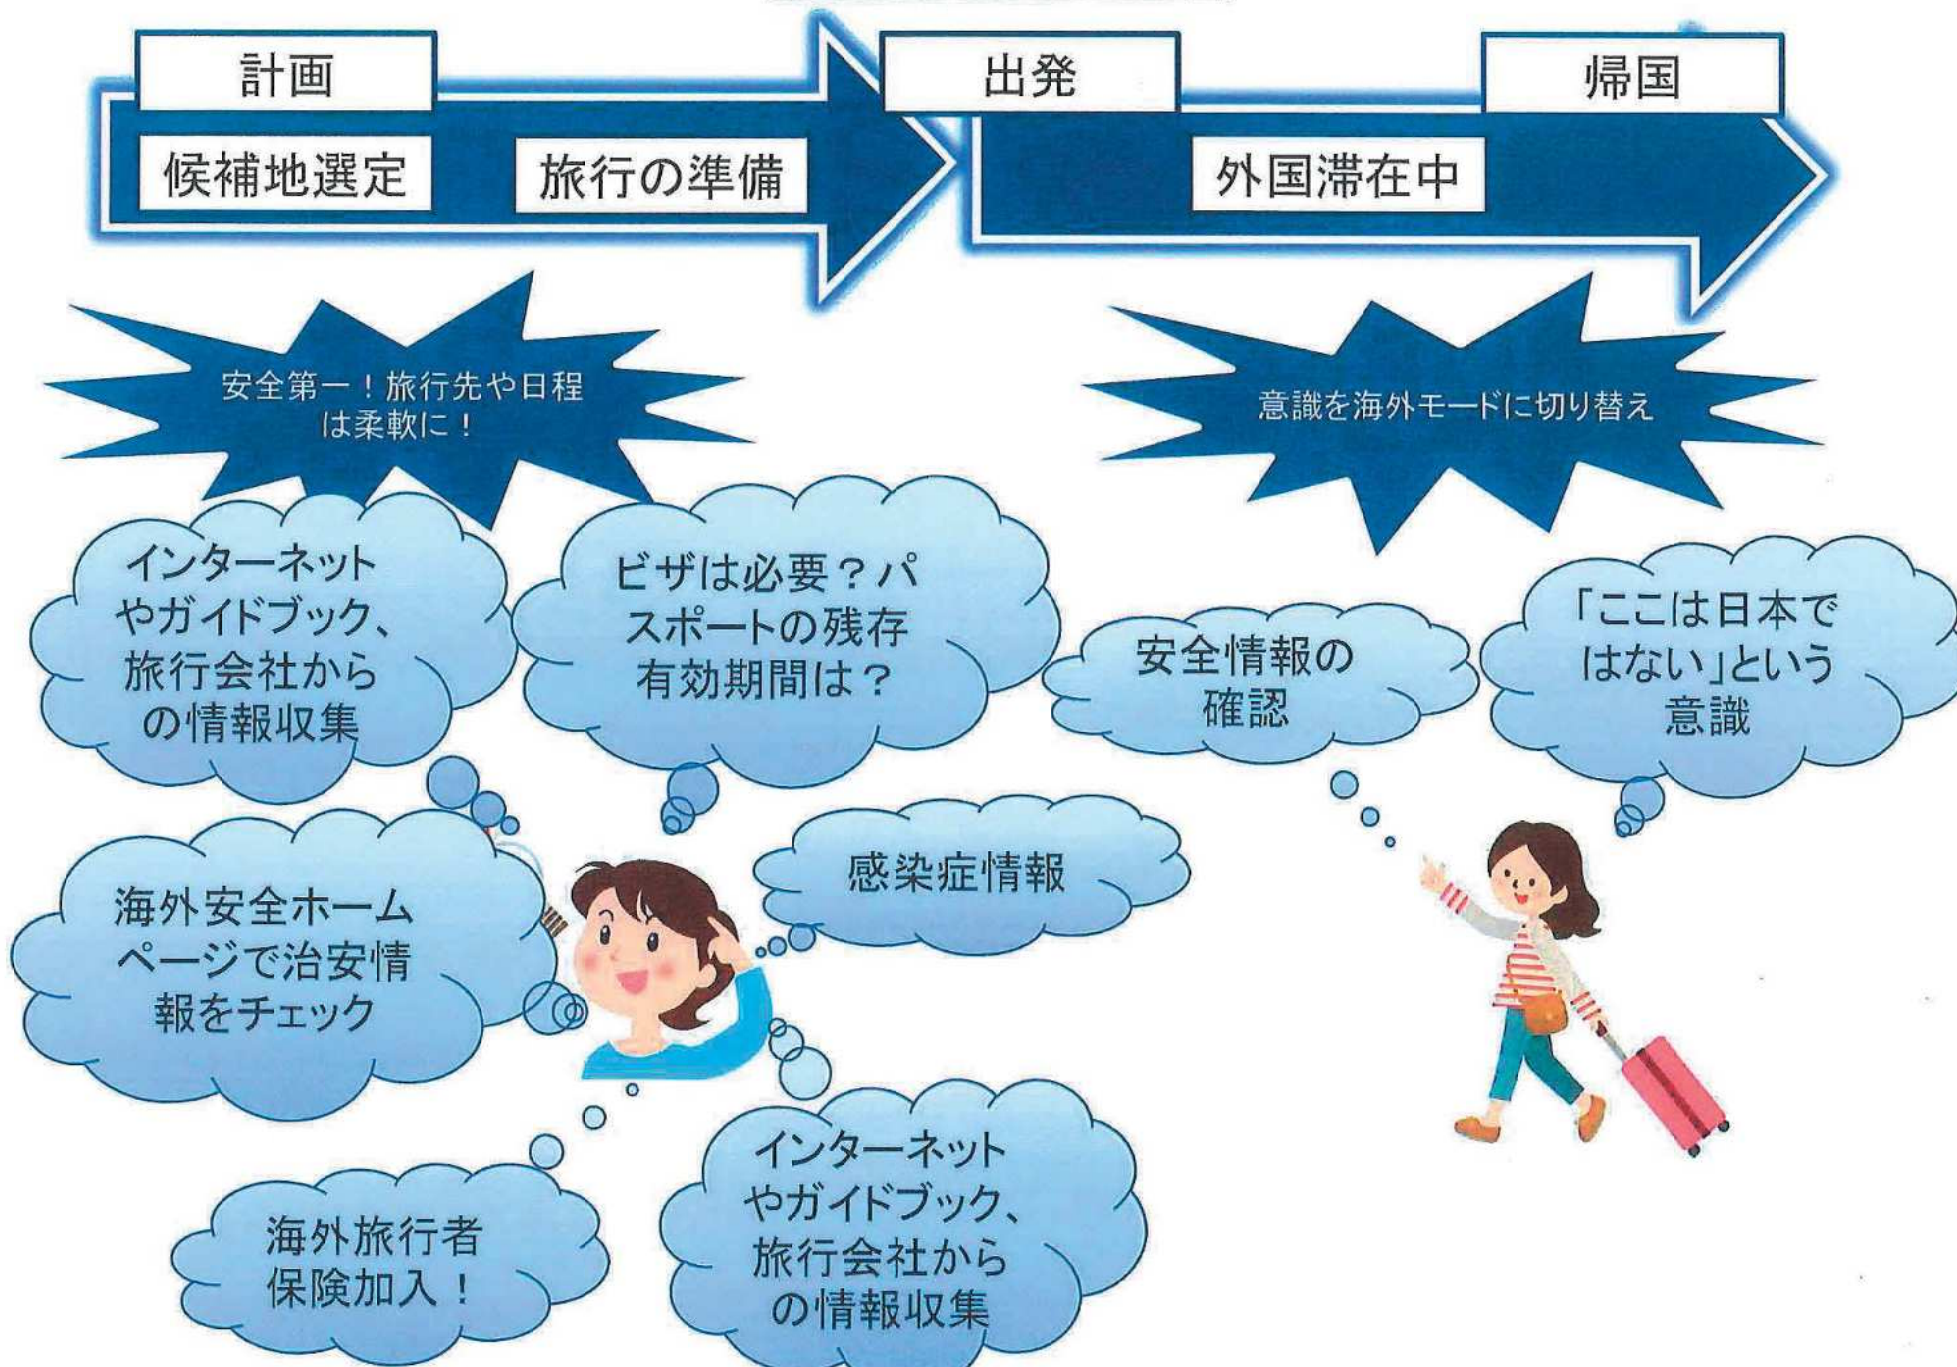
計画

候補地選定

旅行の準備

出発

帰国

外国滞在中

安全第一！旅行先や日程は柔軟に！

意識を海外モードに切り替え

インターネットやガイドブック、旅行会社からの情報収集

ビザは必要？パスポートの残存有効期間は？

安全情報の確認

「ここは日本ではない」という意識

海外安全ホームページで治安情報をチェック

感染症情報

海外旅行者保険加入！

インターネットやガイドブック、旅行会社からの情報収集